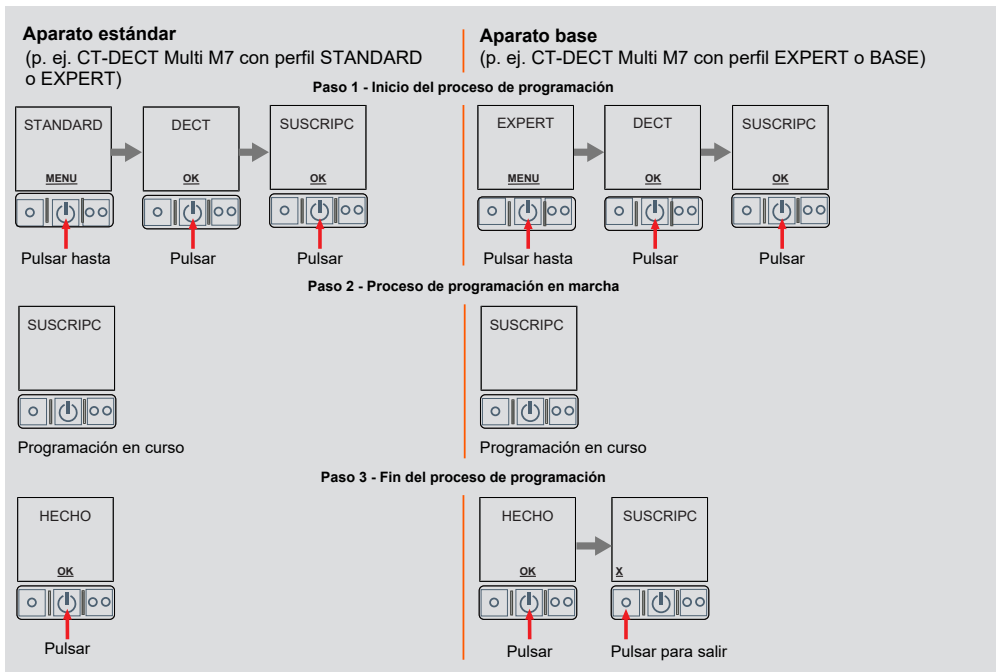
**Aparato estándar**
(p. ej. CT-DECT Multi M7 con perfil STANDARD o EXPERT)

**Aparato base**
(p. ej. CT-DECT Multi M7 con perfil EXPERT o BASE)

**Paso 1 - Inicio del proceso de programación**

STANDARD
MENU
Pulsar hasta

DECT
OK
Pulsar

SUSCRIPC
OK
Pulsar

EXPERT
MENU
Pulsar hasta

DECT
OK
Pulsar

SUSCRIPC
OK
Pulsar

**Paso 2 - Proceso de programación en marcha**

SUSCRIPC
Programación en curso

SUSCRIPC
Programación en curso

**Paso 3 - Fin del proceso de programación**

HECHO
OK
Pulsar

HECHO
OK
Pulsar

SUSCRIPC
X
Pulsar para salir